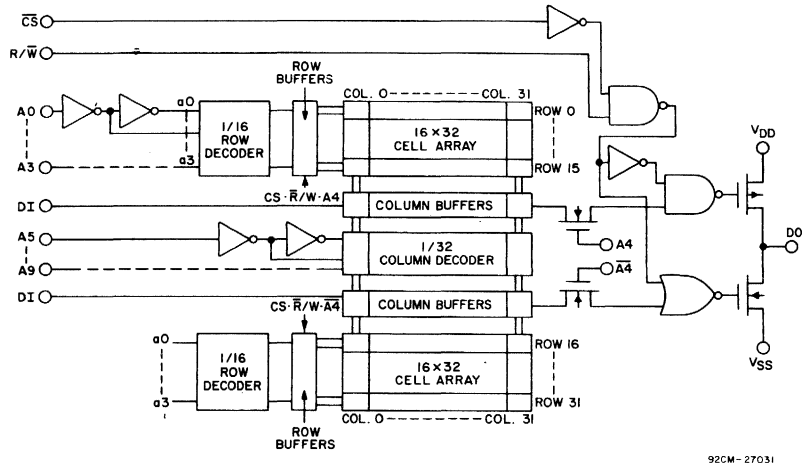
$\overline{CS}$

R/$\overline{W}$

A0

A3

a0

a3

1/16 ROW DECODER

ROW BUFFERS

COL. 0 COL. 31

ROW 0

16×32 CELL ARRAY

ROW 15

CS·$\overline{R}$/W·A4

DI

COLUMN BUFFERS

A5

A9

1/32 COLUMN DECODER

A4

$\overline{A4}$

DI

CS·$\overline{R}$/W·$\overline{A4}$

COLUMN BUFFERS

a0

a3

1/16 ROW DECODER

ROW 16

16×32 CELL ARRAY

ROW 31

COL. 0 COL. 31

ROW BUFFERS

$V_{DD}$

DO

$V_{SS}$

92CM-27031